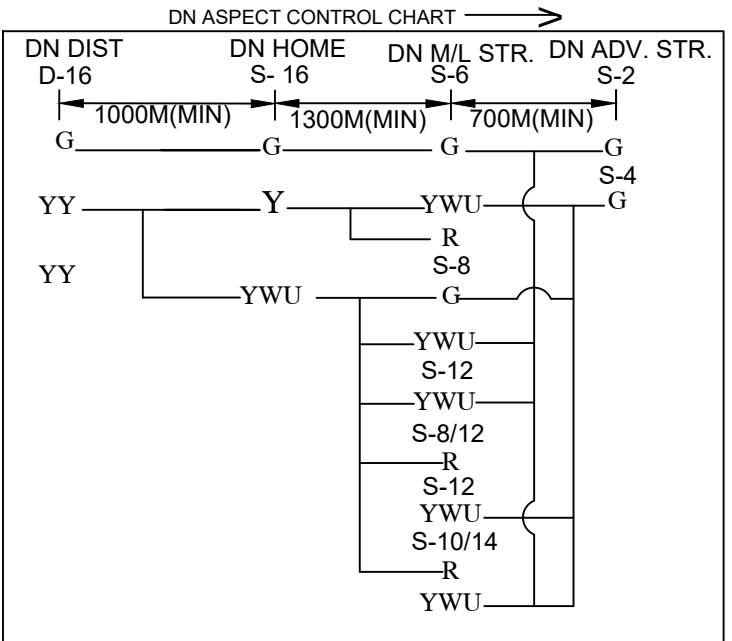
DN ASPECT CONTROL CHART

DN DIST D-16

DN HOME S- 16

DN M/L STR. S-6

DN ADV. STR. S-2

1000M(MIN)

1300M(MIN)

700M(MIN)

G

G

G

G

S-4

YY

Y

YWU

G

R

S-8

YY

YWU

G

YWU

S-12

YWU

S-8/12

R

S-12

YWU

S-10/14

R

YWU